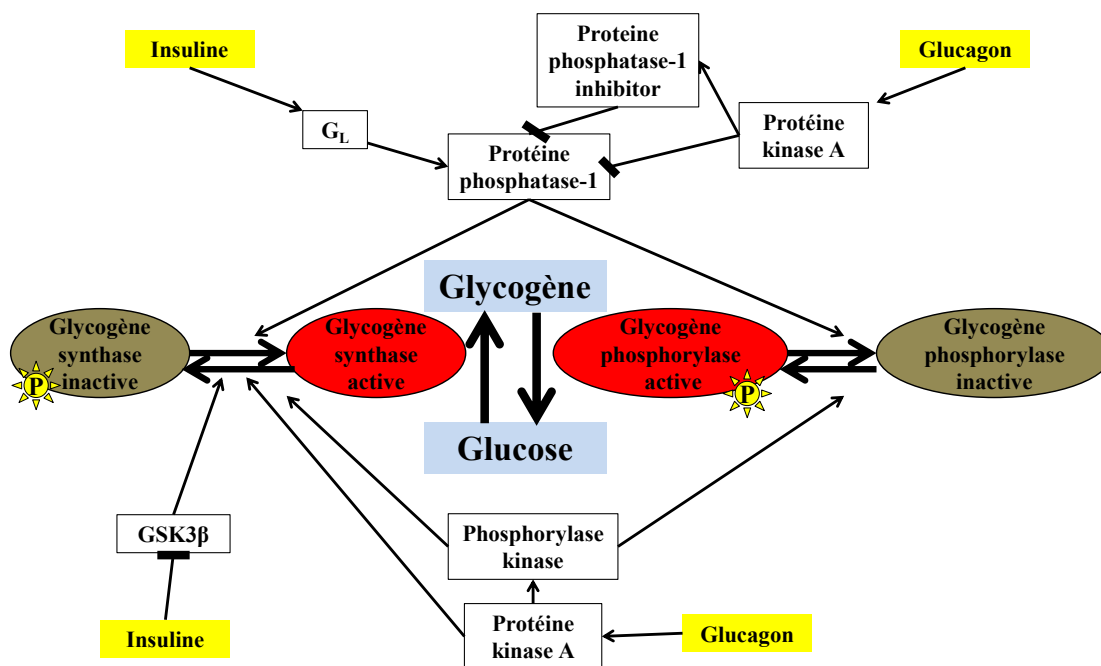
Insuline

Proteine phosphatase-1 inhibitor

Glucagon

$G_L$

Protéine kinase A

Protéine phosphatase-1

Glycogène

Glycogène synthase inactive

P

Glycogène synthase active

Glycogène phosphorylase active

P

Glycogène phosphorylase inactive

Glucose

GSK3β

Phosphorylase kinase

Protéine kinase A

Glucagon

Insuline